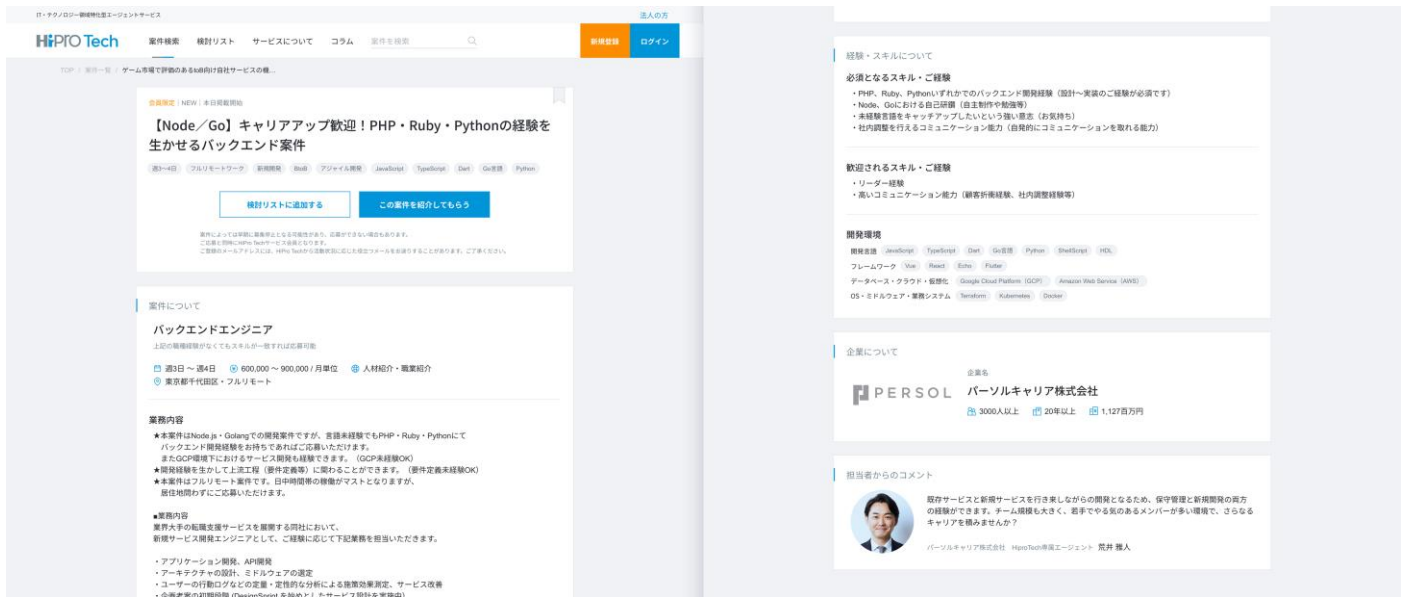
IT・テクノロジー領域特化型エージェントサービス

法人の方

HiPRO Tech

案件検索　検討リスト　サービスについて　コラム　案件を検索

新規登録　ログイン

TOP / 案件一覧 / ゲーム市場で評価のあるtoB向け自社サービスの機...

会員限定 | NEW | 本日掲載開始

【Node／Go】キャリアアップ歓迎！PHP・Ruby・Pythonの経験を生かせるバックエンド案件

週3〜4日　フルリモートワーク　新規開発　BtoB　アジャイル開発　JavaScript　TypeScript　Dart　Go言語　Python

検討リストに追加する　この案件を紹介してもらう

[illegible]

案件について

バックエンドエンジニア

上記の職種経験がなくてもスキルが一致すれば応募可能

週3日 〜 週4日　600,000 〜 900,000 / 月単位　人材紹介・職業紹介

東京都千代田区・フルリモート

業務内容

★本案件はNode.js・Golangでの開発案件ですが、言語未経験でもPHP・Ruby・Pythonにて
バックエンド開発経験をお持ちであればご応募いただけます。
またGCP環境下におけるサービス開発も経験できます。（GCP未経験OK）
★開発経験を生かして上流工程（要件定義等）に関わることができます。（要件定義未経験OK）
★本案件はフルリモート案件です。日中時間帯の稼働がマストとなりますが、
居住地問わずにご応募いただけます。

■業務内容
業界大手の転職支援サービスを展開する同社において、
新規サービス開発エンジニアとして、ご経験に応じて下記業務を担当いただきます。

・アプリケーション開発、API開発
・アーキテクチャの設計、ミドルウェアの選定
・ユーザーの行動ログなどの定量・定性的な分析による施策効果測定、サービス改善
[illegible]

経験・スキルについて

必須となるスキル・ご経験

・PHP、Ruby、Pythonいずれかでのバックエンド開発経験（設計〜実装のご経験が必須です）
・Node、Goにおける自己研鑽（自主制作や勉強等）
・未経験言語をキャッチアップしたいという強い意志（お気持ち）
・社内調整を行えるコミュニケーション能力（自発的にコミュニケーションを取れる能力）

歓迎されるスキル・ご経験

・リーダー経験
・高いコミュニケーション能力（顧客折衝経験、社内調整経験等）

開発環境

開発言語　JavaScript　TypeScript　Dart　Go言語　Python　ShellScript　HDL
フレームワーク　Vue　React　Echo　Flutter
データベース・クラウド・仮想化　Google Cloud Platform（GCP）　Amazon Web Service（AWS）
OS・ミドルウェア・業務システム　Terraform　Kubernetes　Docker

企業について

企業名
PERSOL　パーソルキャリア株式会社
3000人以上　20年以上　1,127百万円

担当者からのコメント

既存サービスと新規サービスを行き来しながらの開発となるため、保守管理と新規開発の両方の経験ができます。チーム規模も大きく、若手でやる気のあるメンバーが多い環境で、さらなるキャリアを積みませんか？

パーソルキャリア株式会社　HiproTech専属エージェント　荒井 雅人